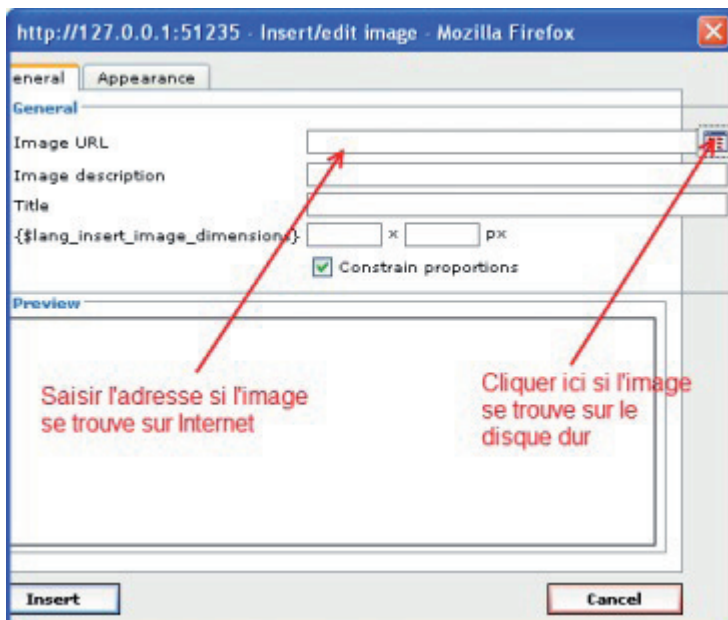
http://127.0.0.1:51235 - Insert/edit image - Mozilla Firefox

eneral | Appearance

General

Image URL

Image description

Title

{$lang_insert_image_dimensions} x px

Constrain proportions

Preview

Saisir l'adresse si l'image se trouve sur Internet

Cliquer ici si l'image se trouve sur le disque dur

Insert

Cancel